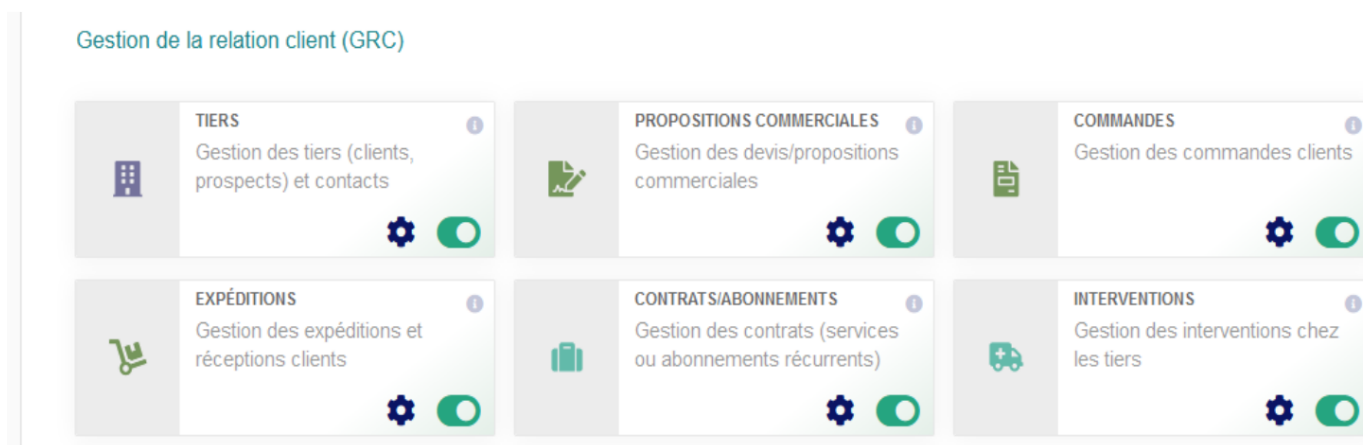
Gestion de la relation client (GRC)

TIERS
Gestion des tiers (clients, prospects) et contacts

PROPOSITIONS COMMERCIALES
Gestion des devis/propositions commerciales

COMMANDES
Gestion des commandes clients

EXPÉDITIONS
Gestion des expéditions et réceptions clients

CONTRATS/ABONNEMENTS
Gestion des contrats (services ou abonnements récurrents)

INTERVENTIONS
Gestion des interventions chez les tiers